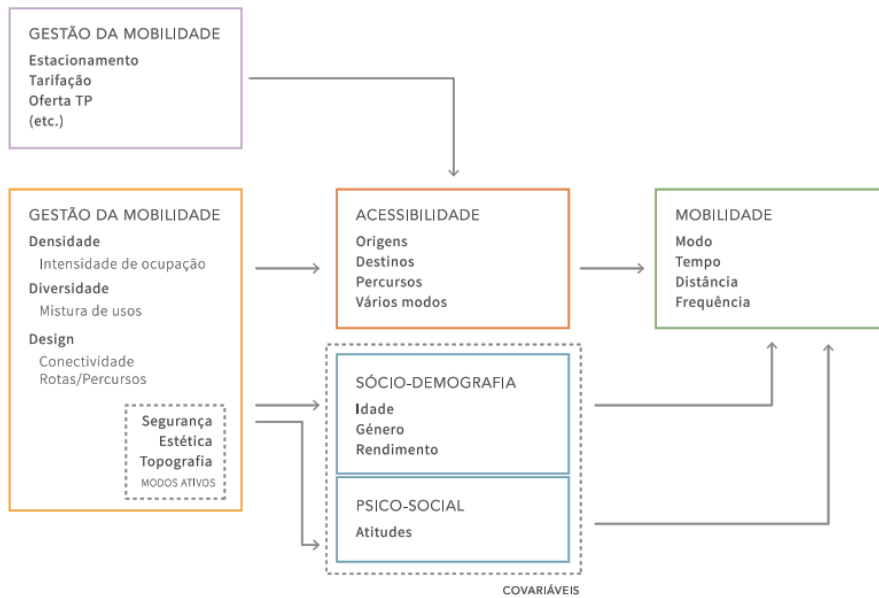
GESTÃO DA MOBILIDADE
Estacionamento
Tarifação
Oferta TP
(etc.)

GESTÃO DA MOBILIDADE
Densidade
Intensidade de ocupação
Diversidade
Mistura de usos
Design
Conectividade
Rotas/Percursos

Segurança
Estética
Topografia
MODOS ATIVOS

ACESSIBILIDADE
Origens
Destinos
Percursos
Vários modos

MOBILIDADE
Modo
Tempo
Distância
Frequência

SÓCIO-DEMOGRAFIA
Idade
Género
Rendimento

PSICO-SOCIAL
Atitudes

COVARIÁVEIS